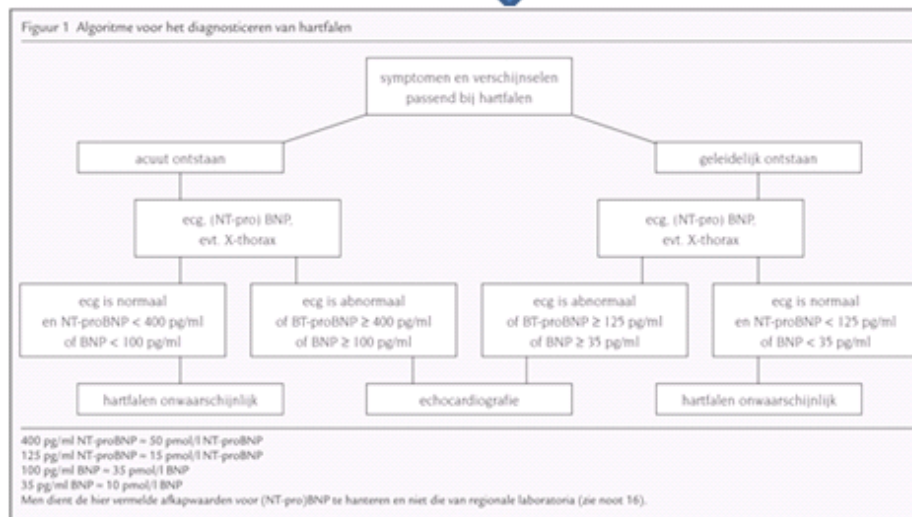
Figuur 1 Algoritme voor het diagnosticeren van hartfalen

symptomen en verschijnselen passend bij hartfalen

acuut ontstaan

geleidelijk ontstaan

ecg, (NT-pro) BNP, evt. X-thorax

ecg, (NT-pro) BNP, evt. X-thorax

ecg is normaal en NT-proBNP < 400 pg/ml of BNP < 100 pg/ml

ecg is abnormaal of BT-proBNP ≥ 400 pg/ml of BNP ≥ 100 pg/ml

ecg is abnormaal of BT-proBNP ≥ 125 pg/ml of BNP ≥ 35 pg/ml

ecg is normaal en NT-proBNP < 125 pg/ml of BNP < 35 pg/ml

hartfalen onwaarschijnlijk

echocardiografie

hartfalen onwaarschijnlijk

400 pg/ml NT-proBNP = 50 pmol/l NT-proBNP
125 pg/ml NT-proBNP = 15 pmol/l NT-proBNP
100 pg/ml BNP = 35 pmol/l BNP
35 pg/ml BNP = 10 pmol/l BNP
Men dient de hier vermelde afkapwaarden voor (NT-pro)BNP te hanteren en niet die van regionale laboratoria (zie noot 16).